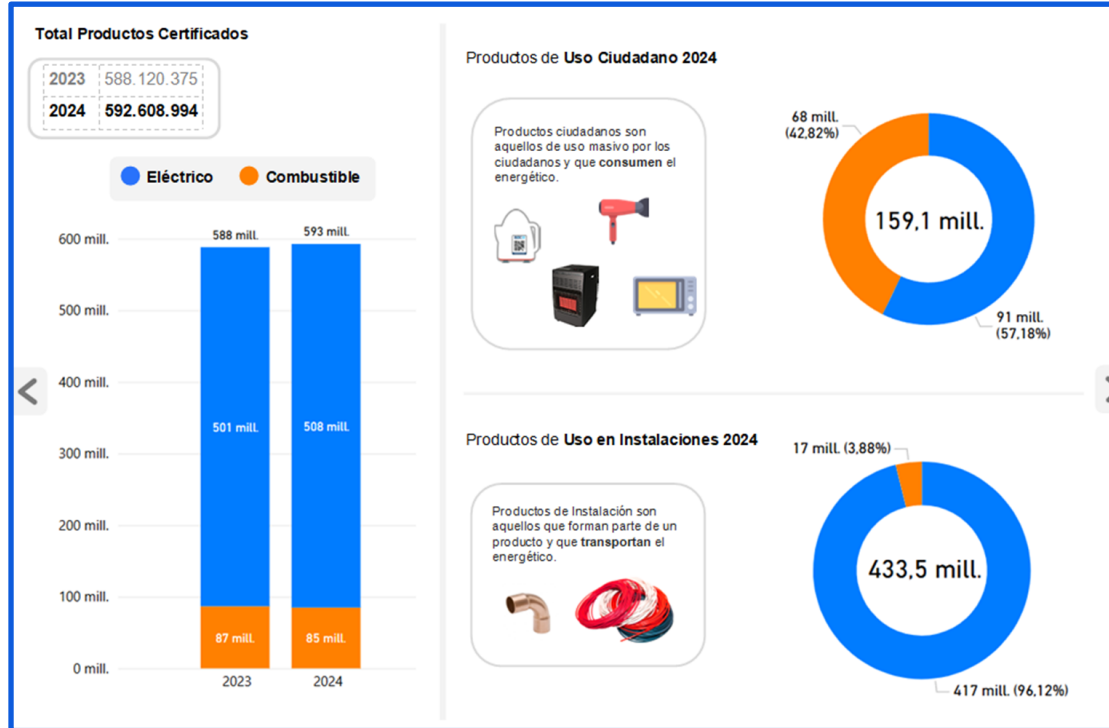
Total Productos Certificados

| 2023 | 588.120.375 |
|---|---|
| 2024 | 592.608.994 |

Eléctrico Combustible

600 mill.
500 mill.
400 mill.
300 mill.
200 mill.
100 mill.
0 mill.

588 mill.
593 mill.
501 mill.
508 mill.
87 mill.
85 mill.
2023
2024

Productos de Uso Ciudadano 2024

Productos ciudadanos son aquellos de uso masivo por los ciudadanos y que consumen el energético.

68 mill. (42,82%)
159,1 mill.
91 mill. (57,18%)

Productos de Uso en Instalaciones 2024

Productos de Instalación son aquellos que forman parte de un producto y que transportan el energético.

17 mill. (3,88%)
433,5 mill.
417 mill. (96,12%)